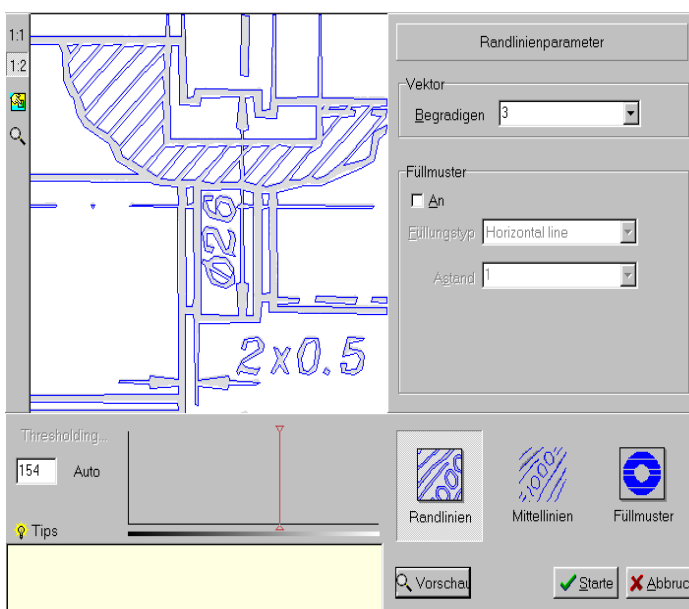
1:1
1:2
Ø26
2x0.5

Randlinienparameter

Vektor
Begradigen 3

Füllmuster
An
Füllungstyp Horizontal line
Abstand 1

Thresholding...
154 Auto

Tips

Randlinien
Mittellinien
Füllmuster

Vorschau
Starte
Abbruc